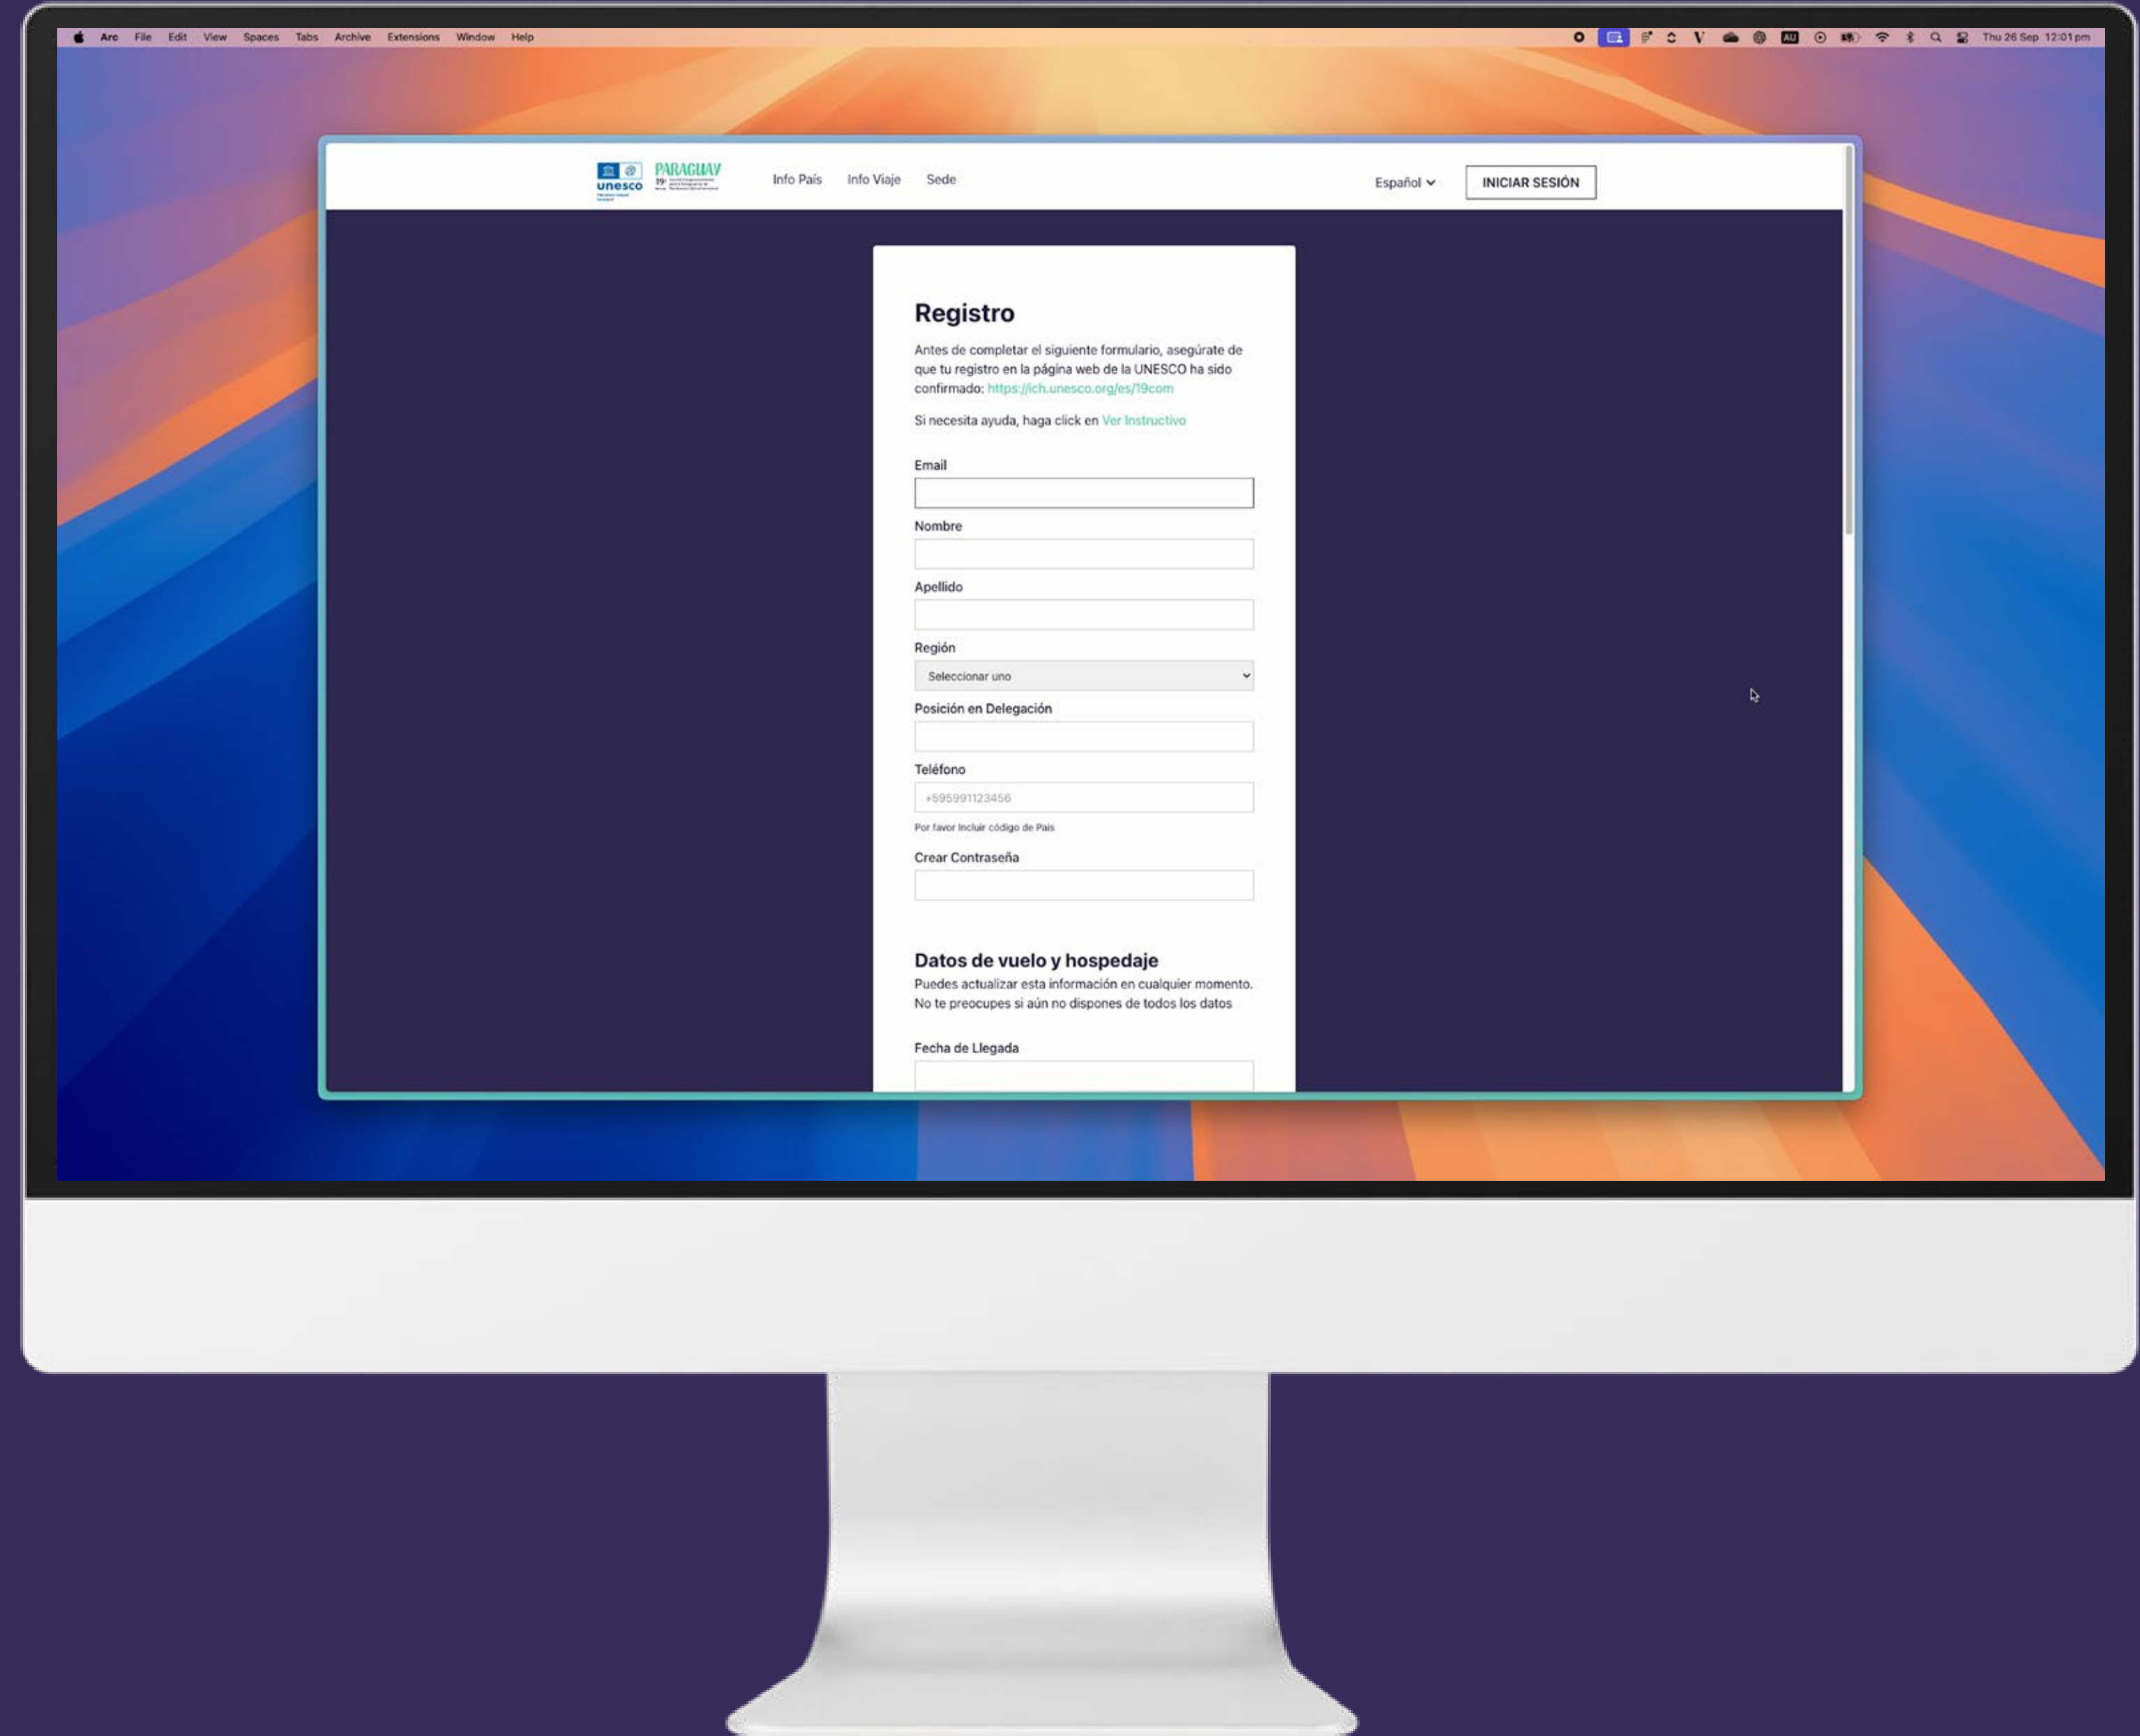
Arc File Edit View Spaces Tabs Archive Extensions Window Help

AU Thu 26 Sep 12:01 pm

unesco PARAGUAY 19e

Info País Info Viaje Sede

Español

INICIAR SESIÓN

Registro

Antes de completar el siguiente formulario, asegúrate de que tu registro en la página web de la UNESCO ha sido confirmado: https://ich.unesco.org/es/19com

Si necesita ayuda, haga click en Ver Instructivo

Email

Nombre

Apellido

Región

Seleccionar uno

Posición en Delegación

Teléfono

+595991123456

Por favor incluir código de País

Crear Contraseña

Datos de vuelo y hospedaje

Puedes actualizar esta información en cualquier momento. No te preocupes si aún no dispones de todos los datos

Fecha de Llegada